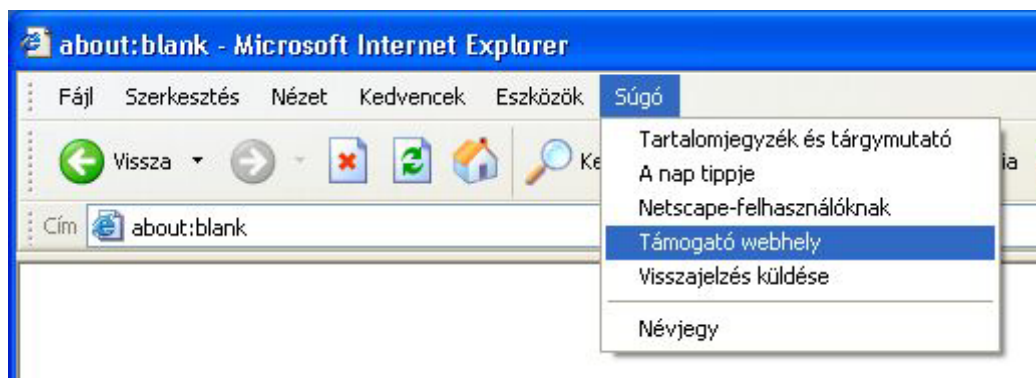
about:blank - Microsoft Internet Explorer

Fájl Szerkesztés Nézet Kedvencek Eszközök Súgó

Vissza Ke ia

Cím about:blank

Tartalomjegyzék és tárgymutató
A nap tippje
Netscape-felhasználóknak
Támogató webhely
Visszajelzés küldése
Névjegy